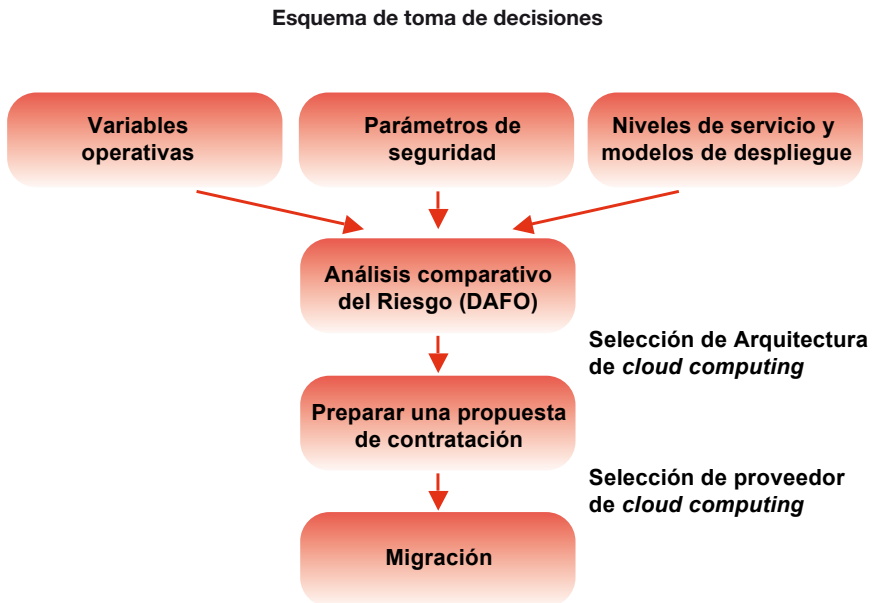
Esquema de toma de decisiones

Variables operativas

Parámetros de seguridad

Niveles de servicio y modelos de despliegue

Análisis comparativo del Riesgo (DAFO)

Selección de Arquitectura de *cloud computing*

Preparar una propuesta de contratación

Selección de proveedor de *cloud computing*

Migración